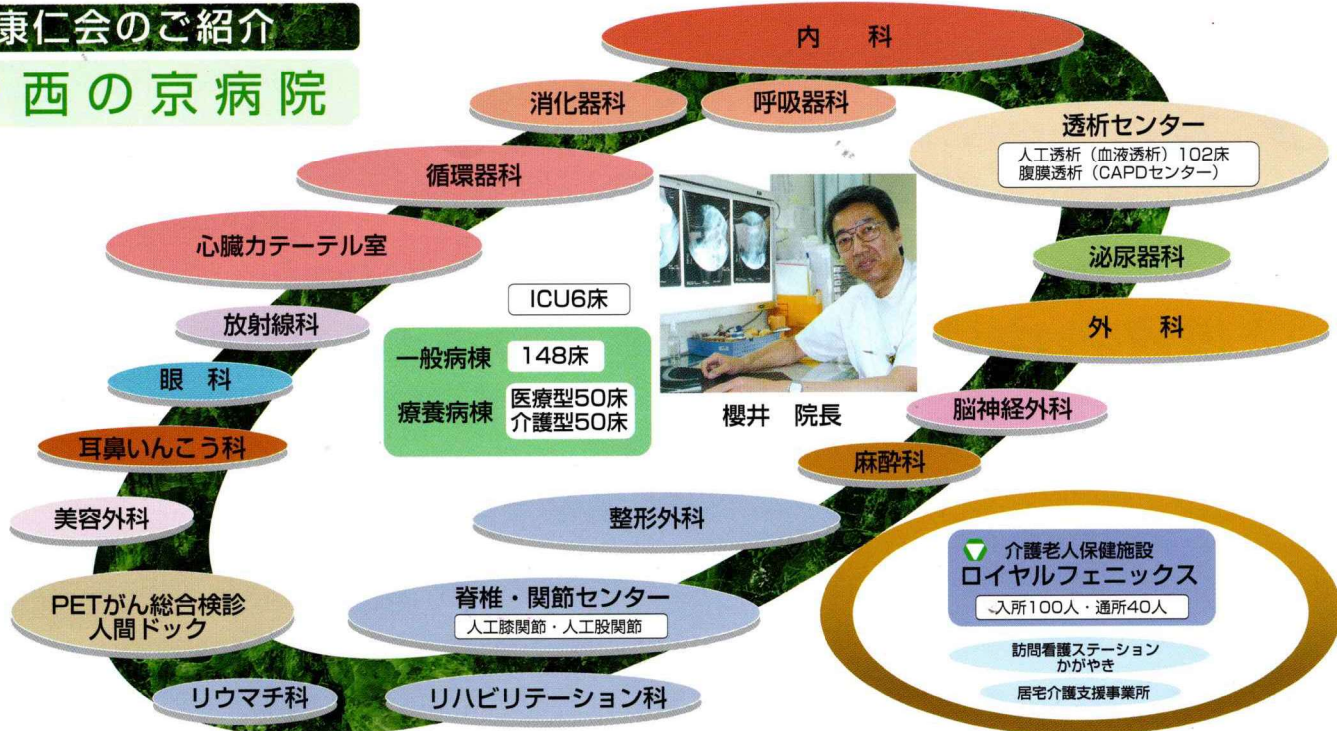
康仁会のご紹介

西の京病院

内　科

消化器科

呼吸器科

循環器科

透析センター
人工透析（血液透析）102床
腹膜透析（CAPDセンター）

心臓カテーテル室

泌尿器科

ICU6床

放射線科

外　科

一般病棟　148床
療養病棟　医療型50床
介護型50床

眼　科

櫻井　院長

脳神経外科

耳鼻いんこう科

麻酔科

美容外科

整形外科

介護老人保健施設
ロイヤルフェニックス
入所100人・通所40人

PETがん総合検診
人間ドック

脊椎・関節センター
人工膝関節・人工股関節

訪問看護ステーション
かがやき

居宅介護支援事業所

リウマチ科

リハビリテーション科